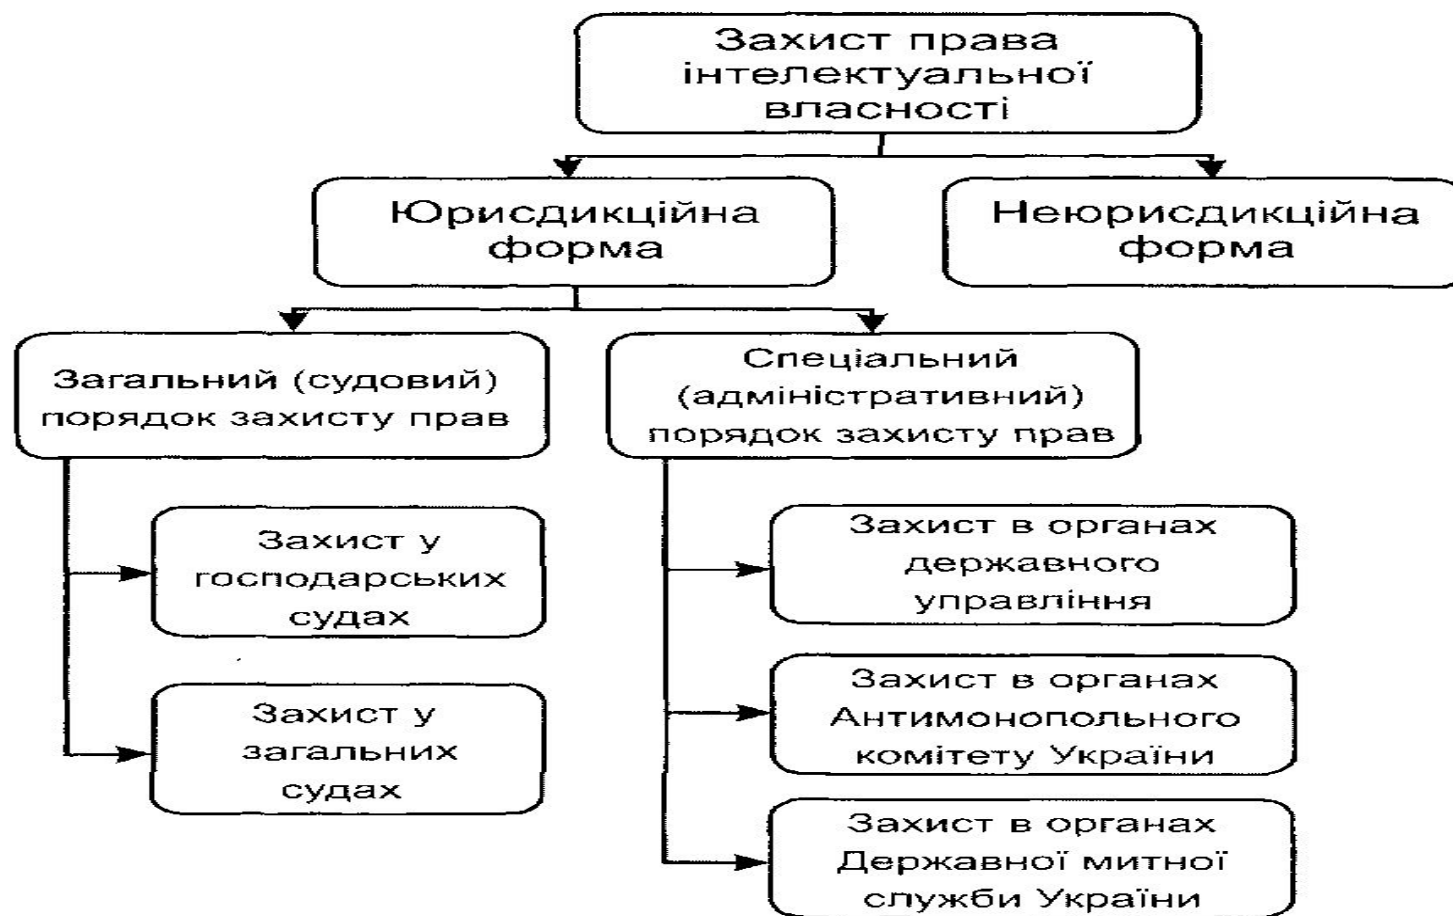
Захист права інтелектуальної власності

Юрисдикційна форма

Неюрисдикційна форма

Загальний (судовий) порядок захисту прав

Спеціальний (адміністративний) порядок захисту прав

Захист у господарських судах

Захист у загальних судах

Захист в органах державного управління

Захист в органах Антимонопольного комітету України

Захист в органах Державної митної служби України